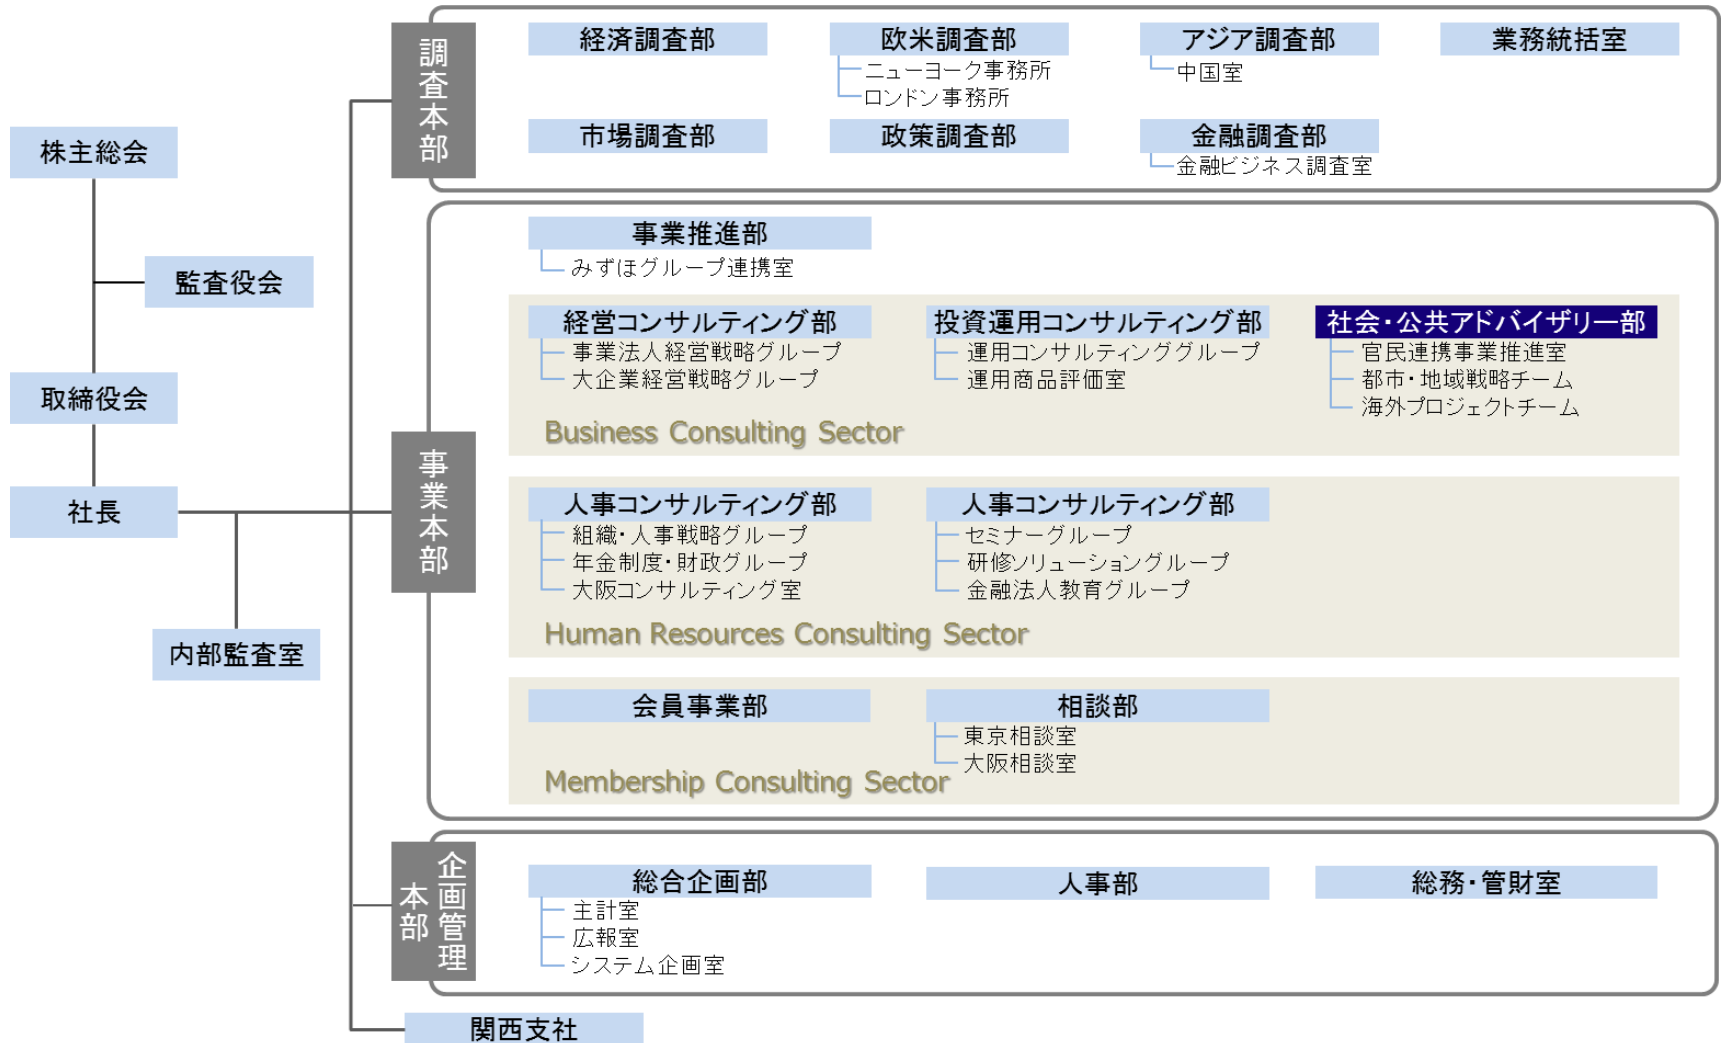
株主総会

監査役会

取締役会

社長

内部監査室

調査本部

経済調査部

欧米調査部
ニューヨーク事務所
ロンドン事務所

アジア調査部
中国室

業務統括室

市場調査部

政策調査部

金融調査部
金融ビジネス調査室

事業本部

事業推進部
みずほグループ連携室

経営コンサルティング部
事業法人経営戦略グループ
大企業経営戦略グループ

投資運用コンサルティング部
運用コンサルティンググループ
運用商品評価室

社会・公共アドバイザリー部
官民連携事業推進室
都市・地域戦略チーム
海外プロジェクトチーム

Business Consulting Sector

人事コンサルティング部
組織・人事戦略グループ
年金制度・財政グループ
大阪コンサルティング室

人事コンサルティング部
セミナーグループ
研修ソリューショングループ
金融法人教育グループ

Human Resources Consulting Sector

会員事業部

相談部
東京相談室
大阪相談室

Membership Consulting Sector

企画管理本部

総合企画部
主計室
広報室
システム企画室

人事部

総務・管財室

関西支社